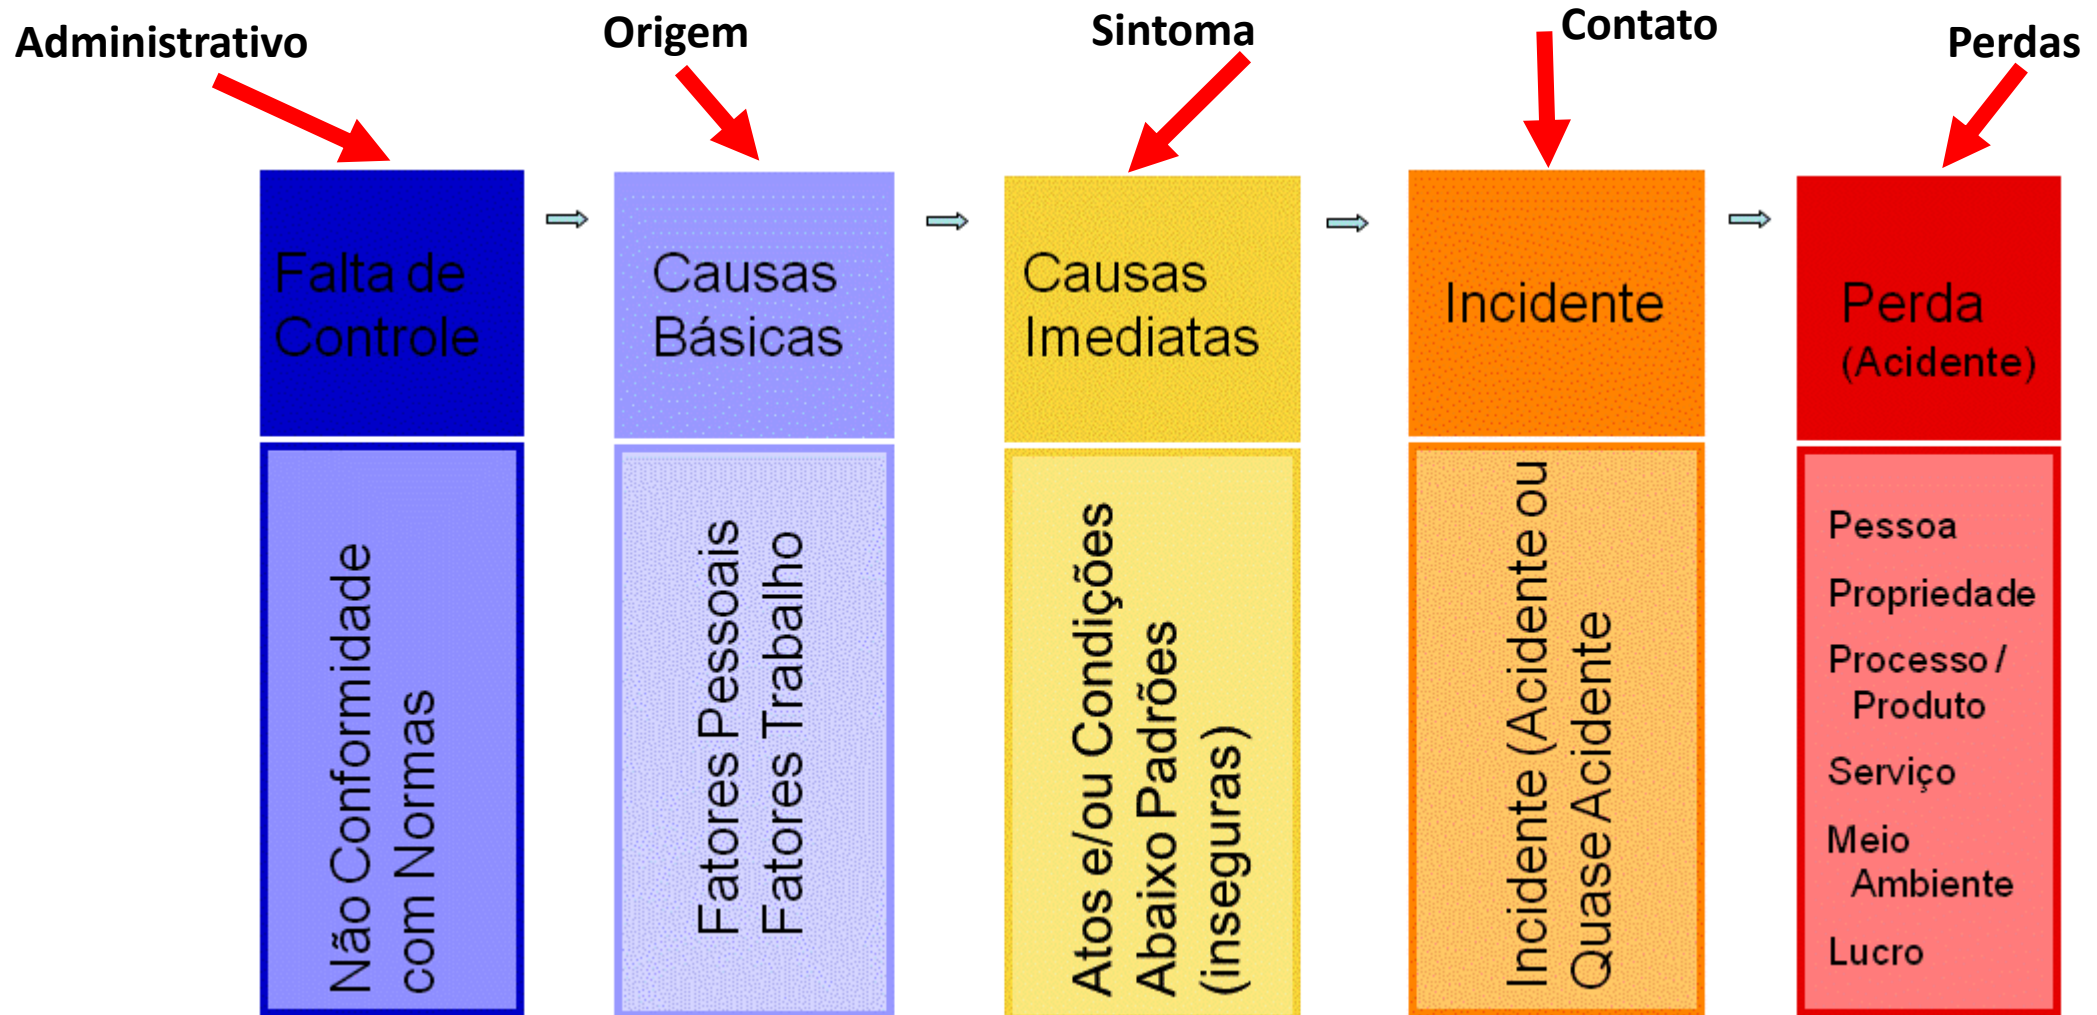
Administrativo

Origem

Sintoma

Contato

Perdas

Falta de Controle

Não Conformidade com Normas

Causas Básicas

Fatores Pessoais
Fatores Trabalho

Causas Imediatas

Atos e/ou Condições Abaixo Padrões (inseguras)

Incidente

Incidente (Acidente ou Quase Acidente

Perda
(Acidente)

Pessoa
Propriedade
Processo / Produto
Serviço
Meio Ambiente
Lucro